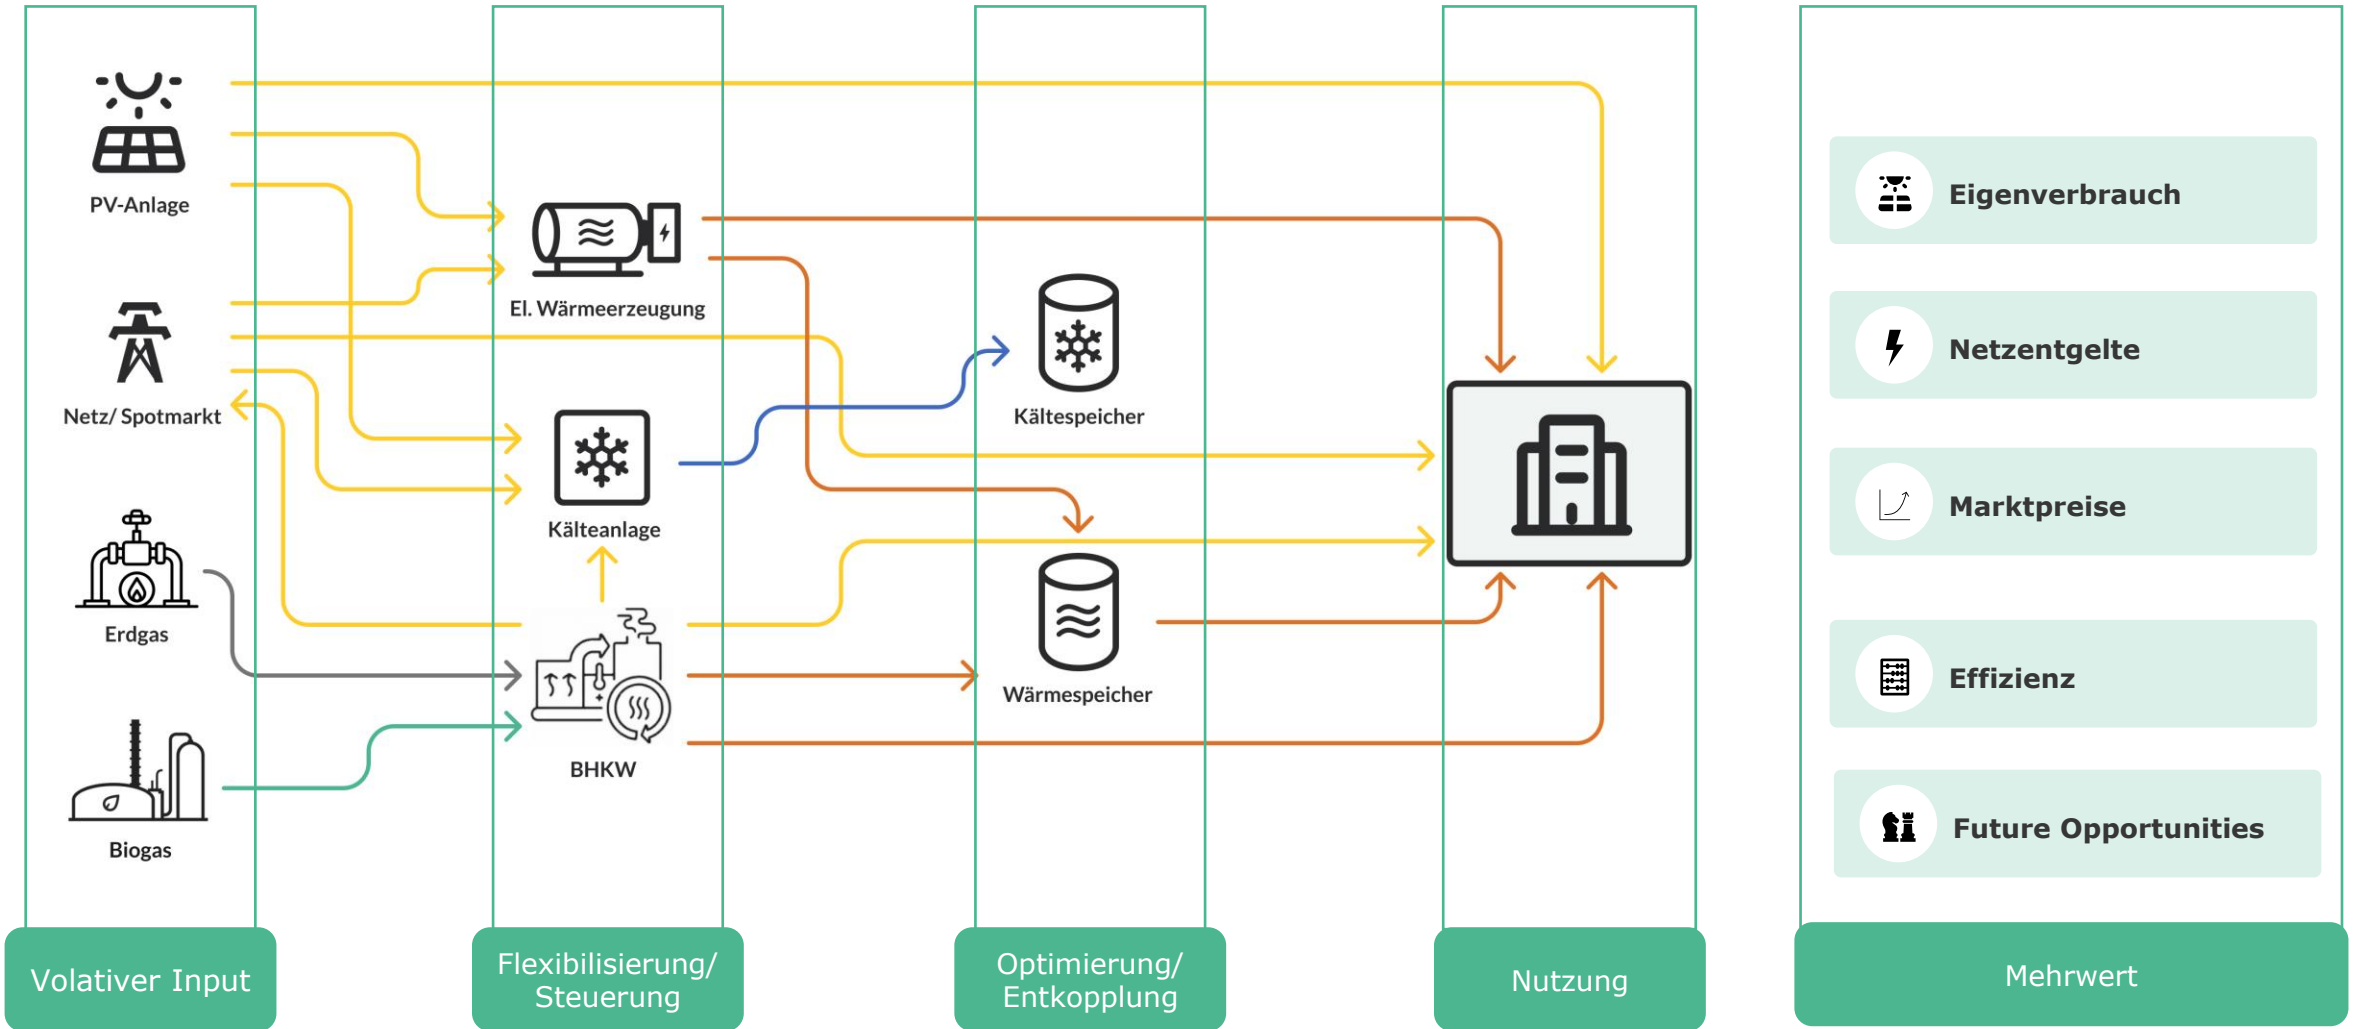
PV-Anlage

Netz/ Spotmarkt

Erdgas

Biogas

El. Wärmeerzeugung

Kälteanlage

BHKW

Kältespeicher

Wärmespeicher

Eigenverbrauch

Netzentgelte

Marktpreise

Effizienz

Future Opportunities

Volativer Input

Flexibilisierung/ Steuerung

Optimierung/ Entkopplung

Nutzung

Mehrwert